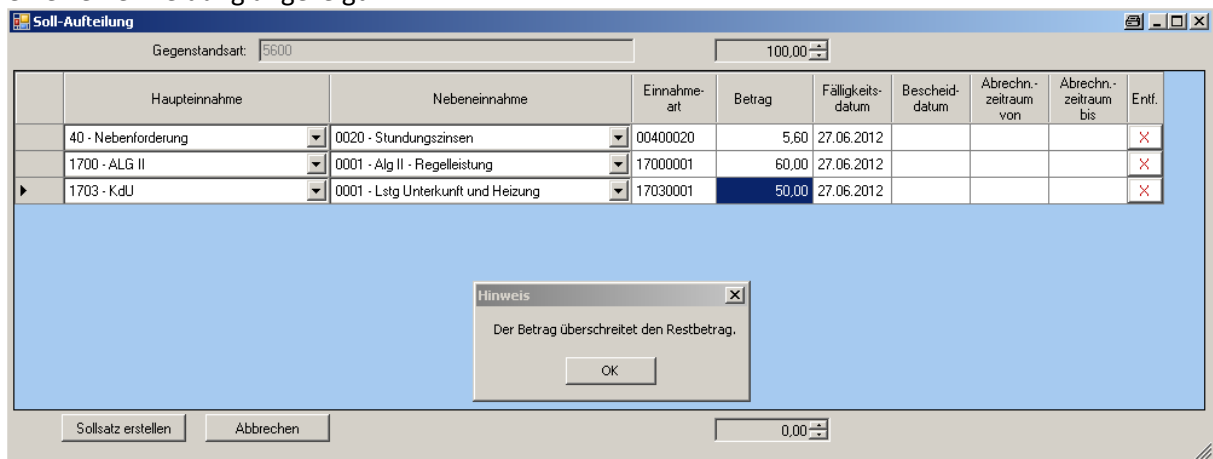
Soll-Aufteilung

Gegenstandsart: 5600

100,00

| | Haupteinnahme | Nebeneinnahme | Einnahme-art | Betrag | Fälligkeits-datum | Bescheid-datum | Abrechn.-zeitraum von | Abrechn.-zeitraum bis | Entf. |
|---|---|---|---|---|---|---|---|---|---|
| | 40 - Nebenforderung | 0020 - Stundungszinsen | 00400020 | 5,60 | 27.06.2012 | | | | X |
| | 1700 - ALG II | 0001 - Alg II - Regelleistung | 17000001 | 60,00 | 27.06.2012 | | | | X |
| ▸ | 1703 - KdU | 0001 - Lstg Unterkunft und Heizung | 17030001 | 50,00 | 27.06.2012 | | | | X |

Hinweis

Der Betrag überschreitet den Restbetrag.

OK

Sollsatz erstellen

Abbrechen

0,00